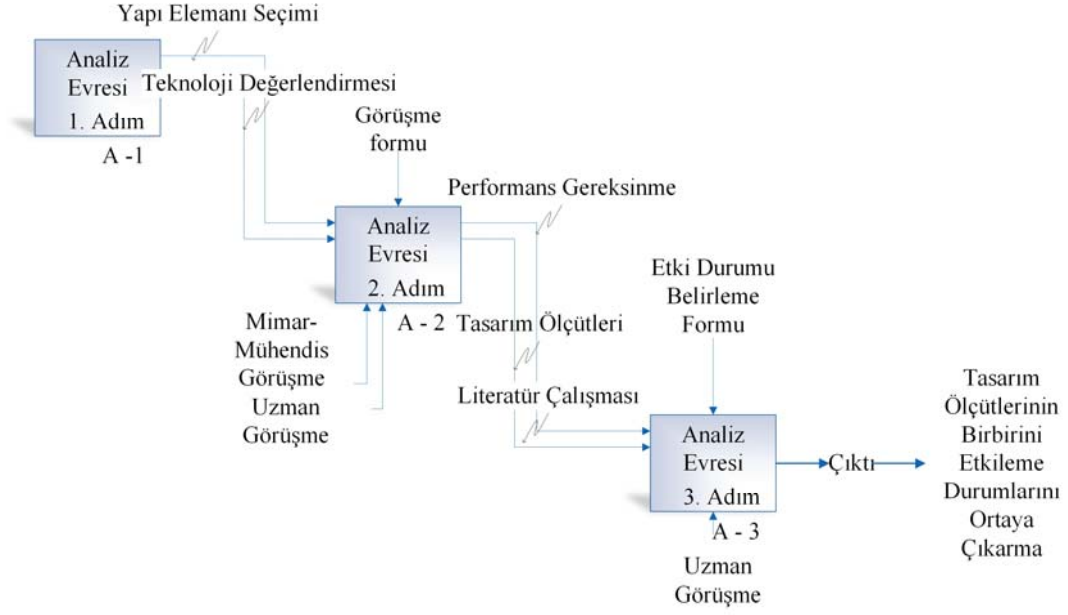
Yapı Elemanı Seçimi

Analiz Evresi 1. Adım

Teknoloji Değerlendirmesi

A -1

Görüşme formu

Performans Gereksinme

Analiz Evresi 2. Adım

Mimar-Mühendis Görüşme

Uzman Görüşme

A - 2

Tasarım Ölçütleri

Etki Durumu Belirleme Formu

Literatür Çalışması

Analiz Evresi 3. Adım

Çıktı

Tasarım Ölçütlerinin Birbirini Etkileme Durumlarını Ortaya Çıkarma

A - 3

Uzman Görüşme